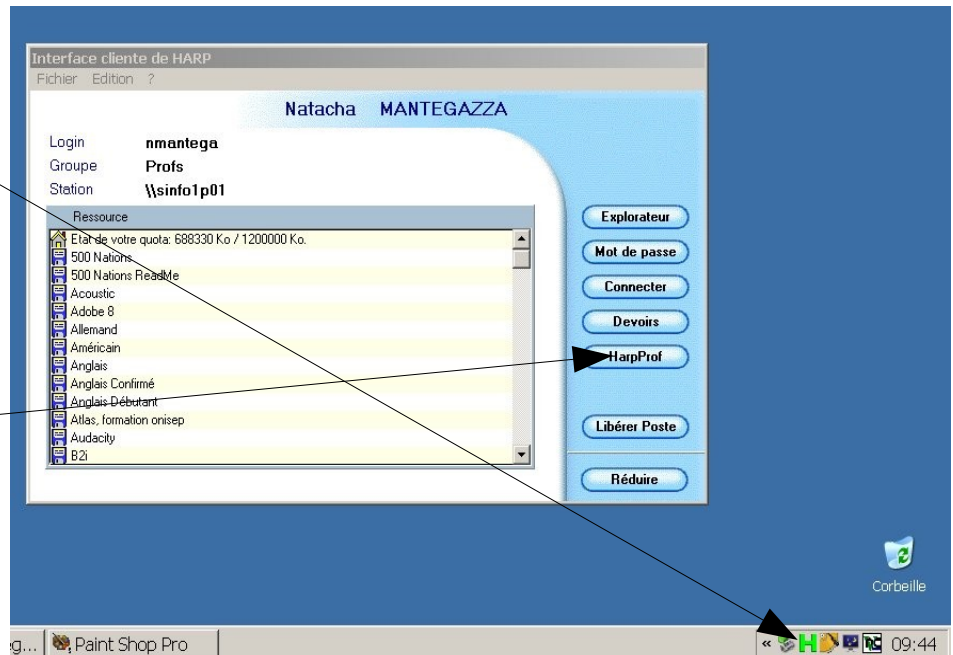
Interface cliente de HARP
Fichier Edition ?

Natacha MANTEGAZZA

Login nmantega
Groupe Profs
Station \\sinfo1p01

Ressource
Etat de votre quota: 688330 Ko / 1200000 Ko.
500 Nations
500 Nations ReadMe
Acoustic
Adobe 8
Allemand
Américain
Anglais
Anglais Confirmé
Anglais Débutant
Atlas, formation onisep
Audacity
B2i

Explorateur
Mot de passe
Connecter
Devoirs
HarpProf
Libérer Poste
Réduire

Corbeille

g... Paint Shop Pro
« 09:44